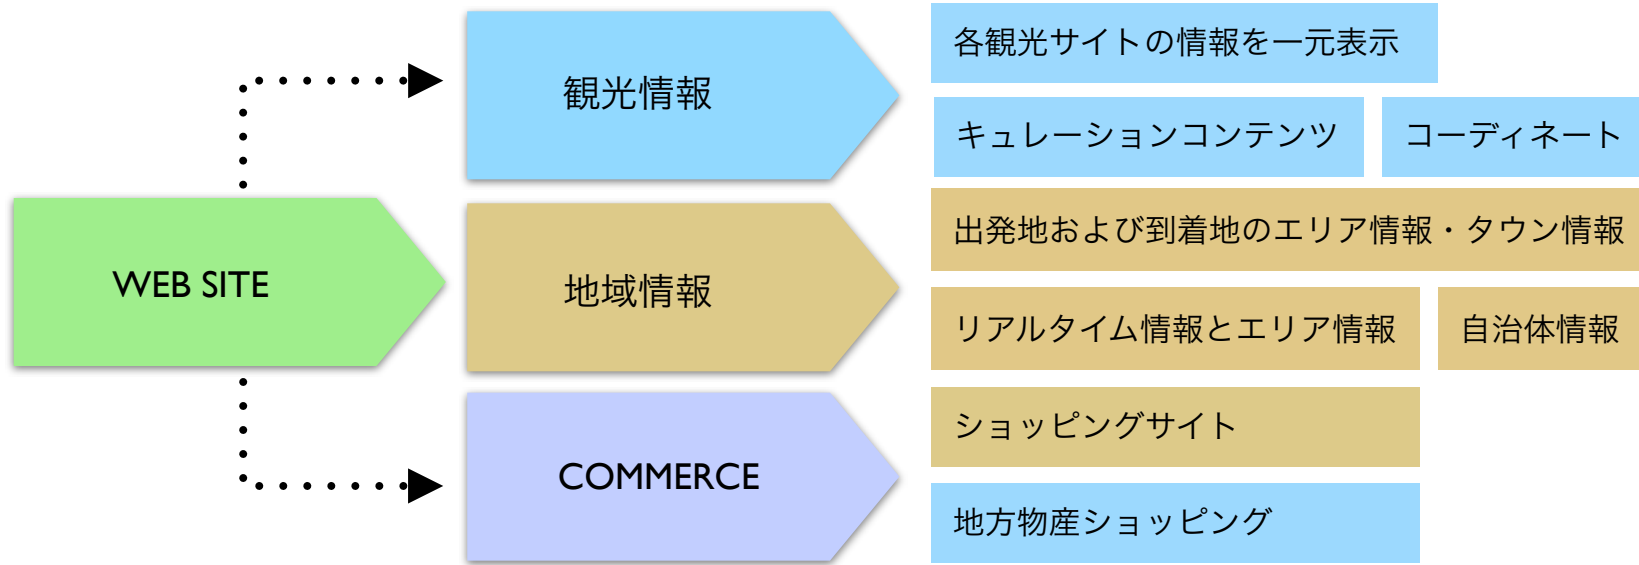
WEB SITE

観光情報

各観光サイトの情報を一元表示

キュレーションコンテンツ

コーディネート

地域情報

出発地および到着地のエリア情報・タウン情報

リアルタイム情報とエリア情報

自治体情報

COMMERCE

ショッピングサイト

地方物産ショッピング